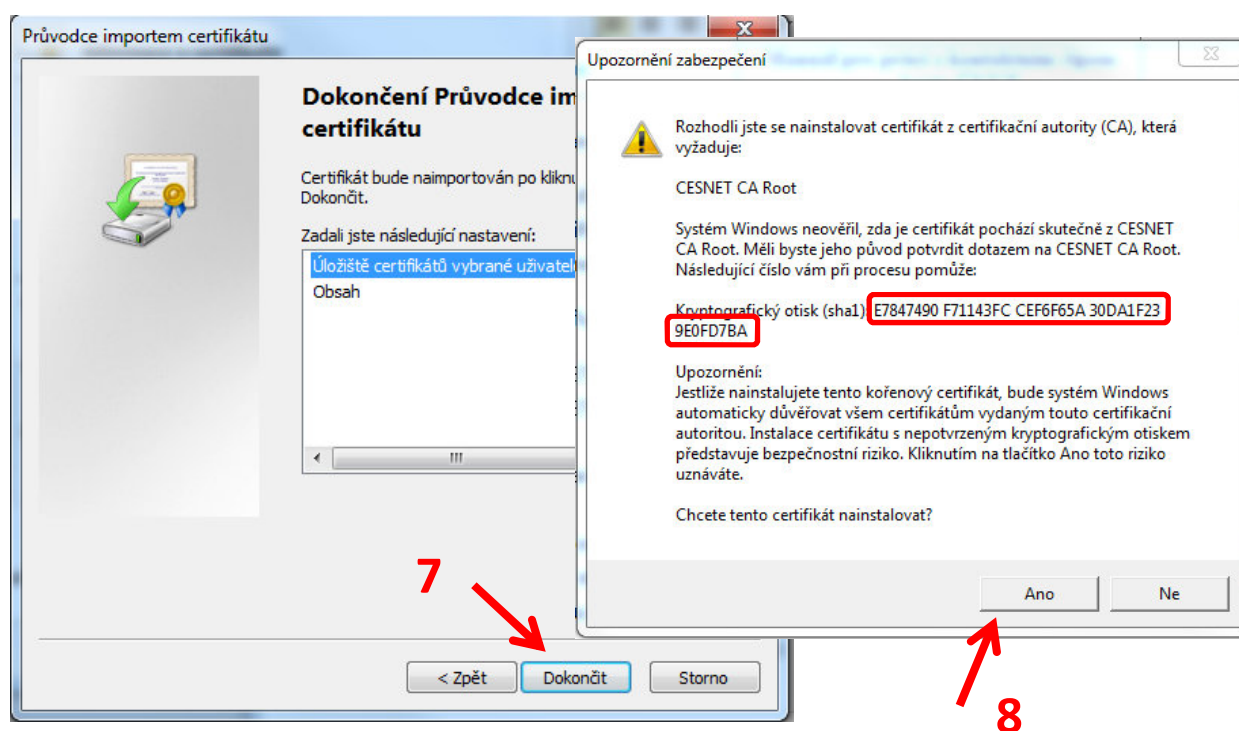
Průvodce importem certifikátu

Dokončení Průvodce im
certifikátu

Certifikát bude naimportován po klikn
Dokončit.

Zadali jste následující nastavení:

Úložiště certifikátů vybrané uživatel
Obsah

III

< Zpět
Dokončit
Storno

7

Upozornění zabezpečení

Rozhodli jste se nainstalovat certifikát z certifikační autority (CA), která vyžaduje:

CESNET CA Root

Systém Windows neověřil, zda je certifikát pochází skutečně z CESNET CA Root. Měli byste jeho původ potvrdit dotazem na CESNET CA Root. Následující číslo vám při procesu pomůže:

Kryptografický otisk (sha1): E7847490 F71143FC CEF6F65A 30DA1F23 9E0FD7BA

Upozornění:
Jestliže nainstalujete tento kořenový certifikát, bude systém Windows automaticky důvěřovat všem certifikátům vydaným touto certifikační autoritou. Instalace certifikátu s nepotvrzeným kryptografickým otiskem představuje bezpečnostní riziko. Kliknutím na tlačítko Ano toto riziko uznáváte.

Chcete tento certifikát nainstalovat?

Ano
Ne

8